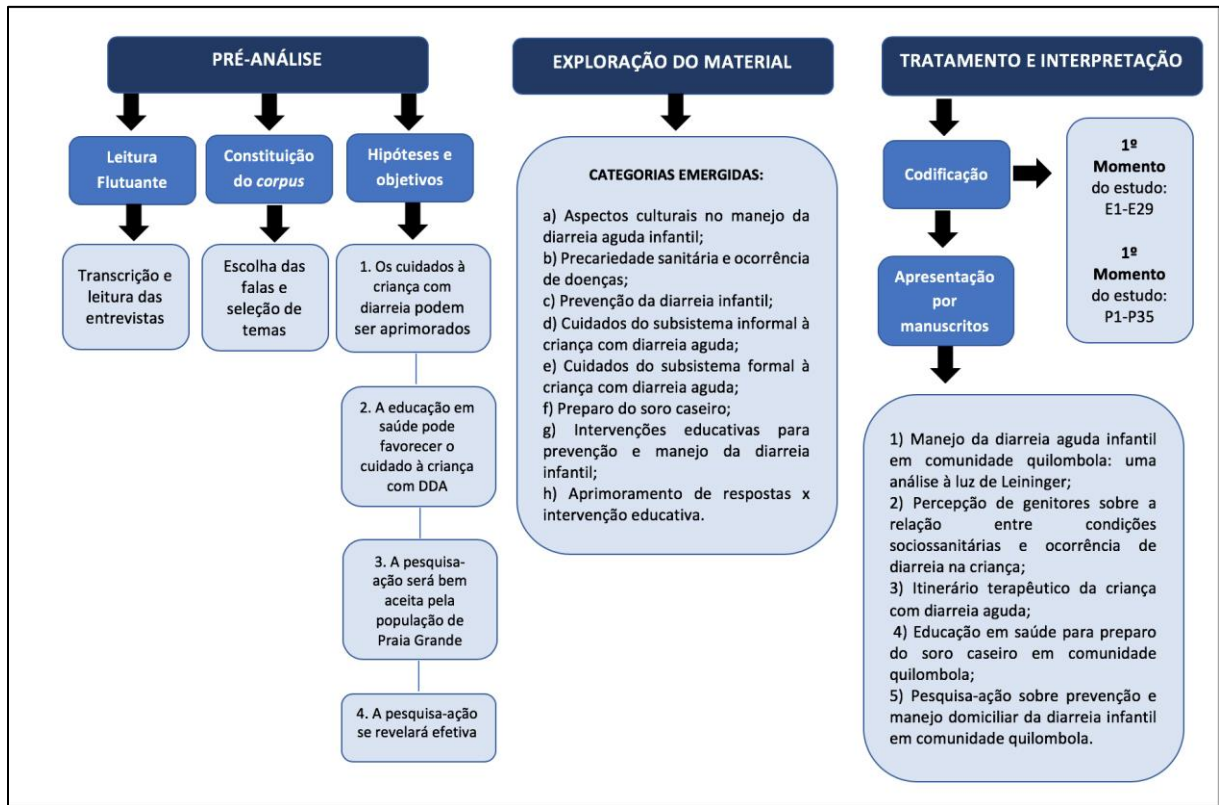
PRÉ-ANÁLISE

Leitura Flutuante

Transcrição e leitura das entrevistas

Constituição do *corpus*

Escolha das falas e seleção de temas

Hipóteses e objetivos

1. Os cuidados à criança com diarreia podem ser aprimorados

2. A educação em saúde pode favorecer o cuidado à criança com DDA

3. A pesquisa-ação será bem aceita pela população de Praia Grande

4. A pesquisa-ação se revelará efetiva

EXPLORAÇÃO DO MATERIAL

CATEGORIAS EMERGIDAS:

a) Aspectos culturais no manejo da diarreia aguda infantil;
b) Precariedade sanitária e ocorrência de doenças;
c) Prevenção da diarreia infantil;
d) Cuidados do subsistema informal à criança com diarreia aguda;
e) Cuidados do subsistema formal à criança com diarreia aguda;
f) Preparo do soro caseiro;
g) Intervenções educativas para prevenção e manejo da diarreia infantil;
h) Aprimoramento de respostas x intervenção educativa.

TRATAMENTO E INTERPRETAÇÃO

Codificação

1º Momento do estudo: E1-E29

1º Momento do estudo: P1-P35

Apresentação por manuscritos

1) Manejo da diarreia aguda infantil em comunidade quilombola: uma análise à luz de Leininger;
2) Percepção de genitores sobre a relação entre condições sociossanitárias e ocorrência de diarreia na criança;
3) Itinerário terapêutico da criança com diarreia aguda;
4) Educação em saúde para preparo do soro caseiro em comunidade quilombola;
5) Pesquisa-ação sobre prevenção e manejo domiciliar da diarreia infantil em comunidade quilombola.